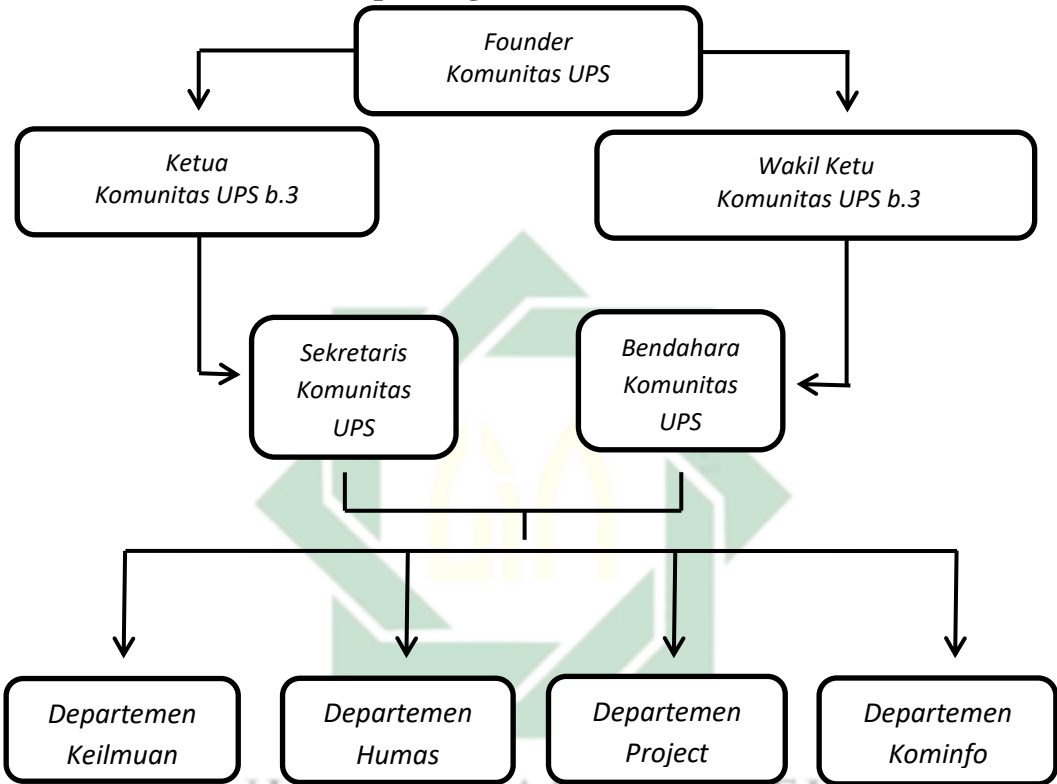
Founder
Komunitas UPS

Ketua
Komunitas UPS b.3

Wakil Ketu
Komunitas UPS b.3

Sekretaris
Komunitas
UPS

Bendahara
Komunitas
UPS

Departemen
Keilmuan

Departemen
Humas

Departemen
Project

Departemen
Kominfo